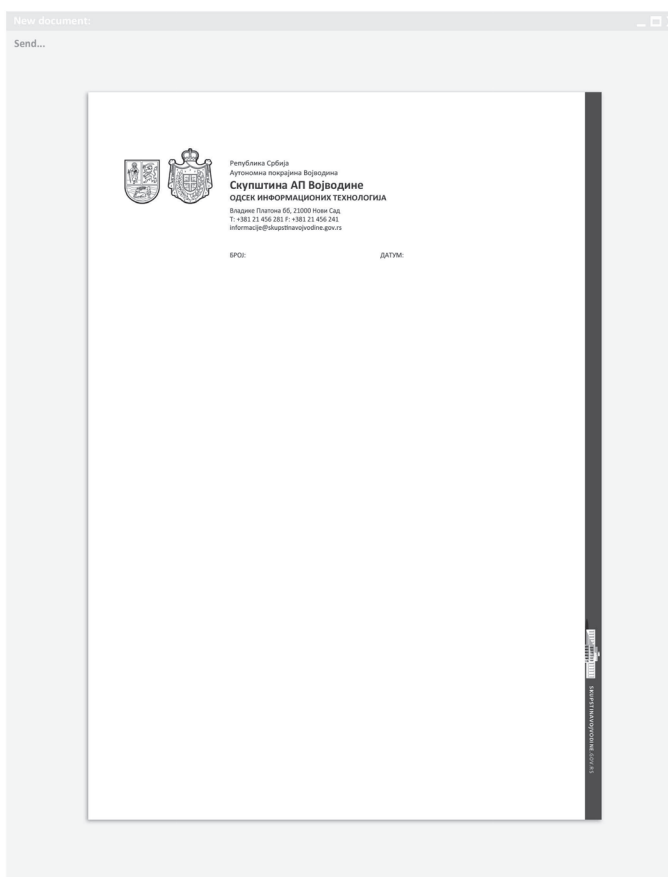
New document:

Send...

Република Србија
Аутономна покрајина Војводина
Скупштина АП Војводине
ОДСЕК ИНФОРМАЦИОНИХ ТЕХНОЛОГИЈА
Владике Платона 6б, 21000 Нови Сад
T: +381 21 456 281 F: +381 21 456 241
informacije@skupstinavojvodine.gov.rs

БРОЈ:

ДАТУМ:

SKUPSTINAVOJVODINE.gov.rs